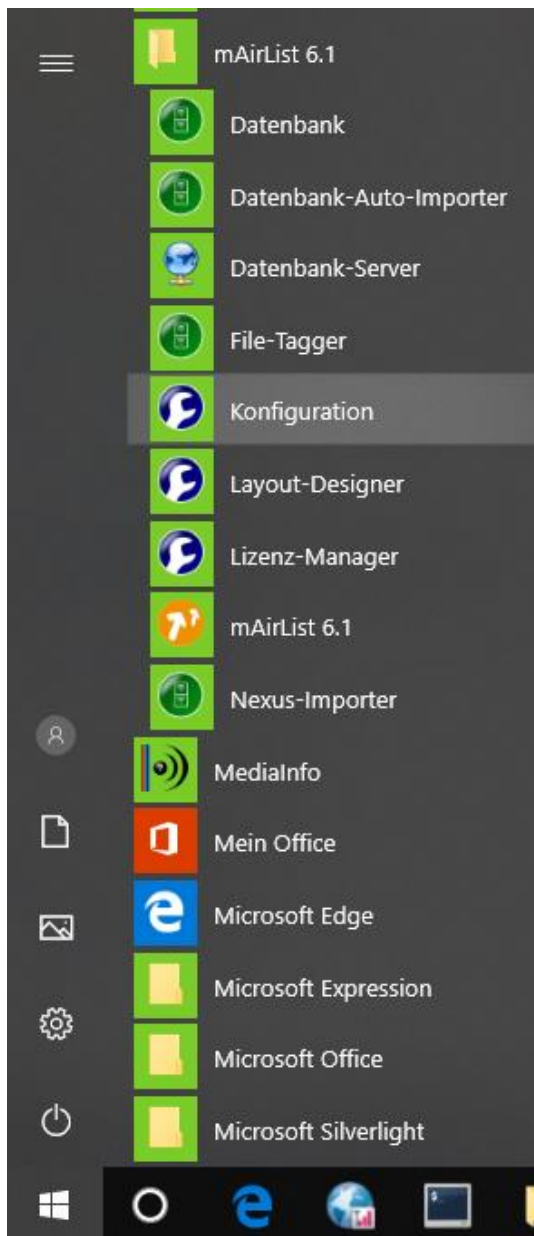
mAirList 6.1
Datenbank
Datenbank-Auto-Importer
Datenbank-Server
File-Tagger
Konfiguration
Layout-Designer
Lizenz-Manager
mAirList 6.1
Nexus-Importer
MediaInfo
Mein Office
Microsoft Edge
Microsoft Expression
Microsoft Office
Microsoft Silverlight